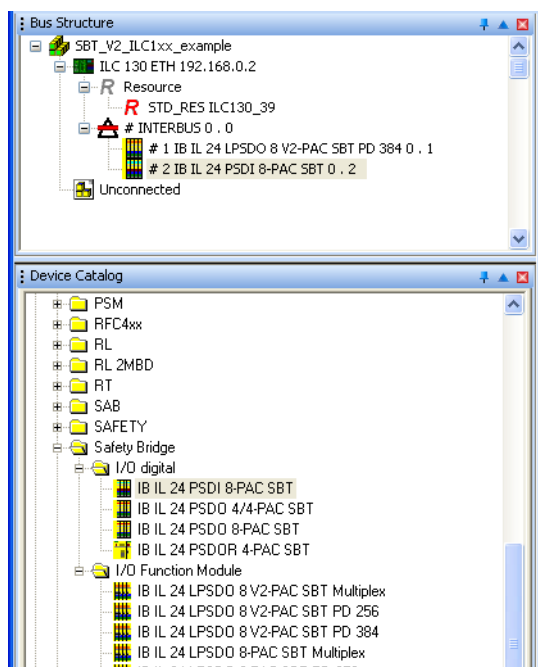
Bus Structure

SBT_V2_ILC1xx_example
ILC 130 ETH 192.168.0.2
R Resource
R STD_RES ILC130_39
# INTERBUS 0 . 0
# 1 IB IL 24 LPSDO 8 V2-PAC SBT PD 384 0 . 1
# 2 IB IL 24 PSDI 8-PAC SBT 0 . 2
Unconnected

Device Catalog

PSM
RFC4xx
RL
RL 2MBD
RT
SAB
SAFETY
Safety Bridge
I/O digital
IB IL 24 PSDI 8-PAC SBT
IB IL 24 PSDO 4/4-PAC SBT
IB IL 24 PSDO 8-PAC SBT
IB IL 24 PSDOR 4-PAC SBT
I/O Function Module
IB IL 24 LPSDO 8 V2-PAC SBT Multiplex
IB IL 24 LPSDO 8 V2-PAC SBT PD 256
IB IL 24 LPSDO 8 V2-PAC SBT PD 384
IB IL 24 LPSDO 8-PAC SBT Multiplex
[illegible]